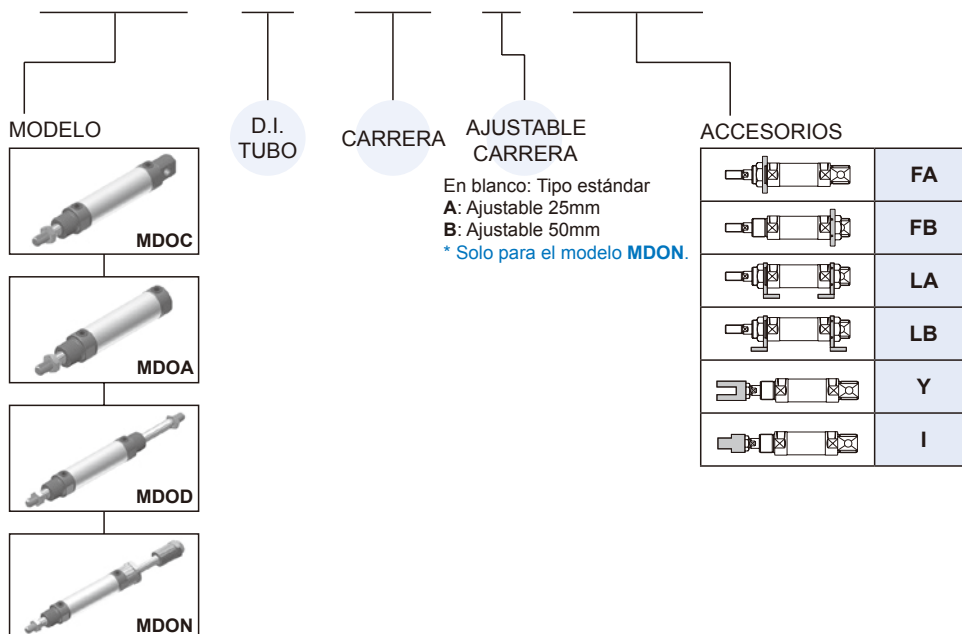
MODELO

MDOC

MDOA

MDOD

MDON

D.I. TUBO

CARRERA

AJUSTABLE CARRERA

En blanco: Tipo estándar
**A**: Ajustable 25mm
**B**: Ajustable 50mm
* Solo para el modelo **MDON**.

ACCESORIOS

| | |
|---|---|
| | FA |
| | FB |
| | LA |
| | LB |
| | Y |
| | I |